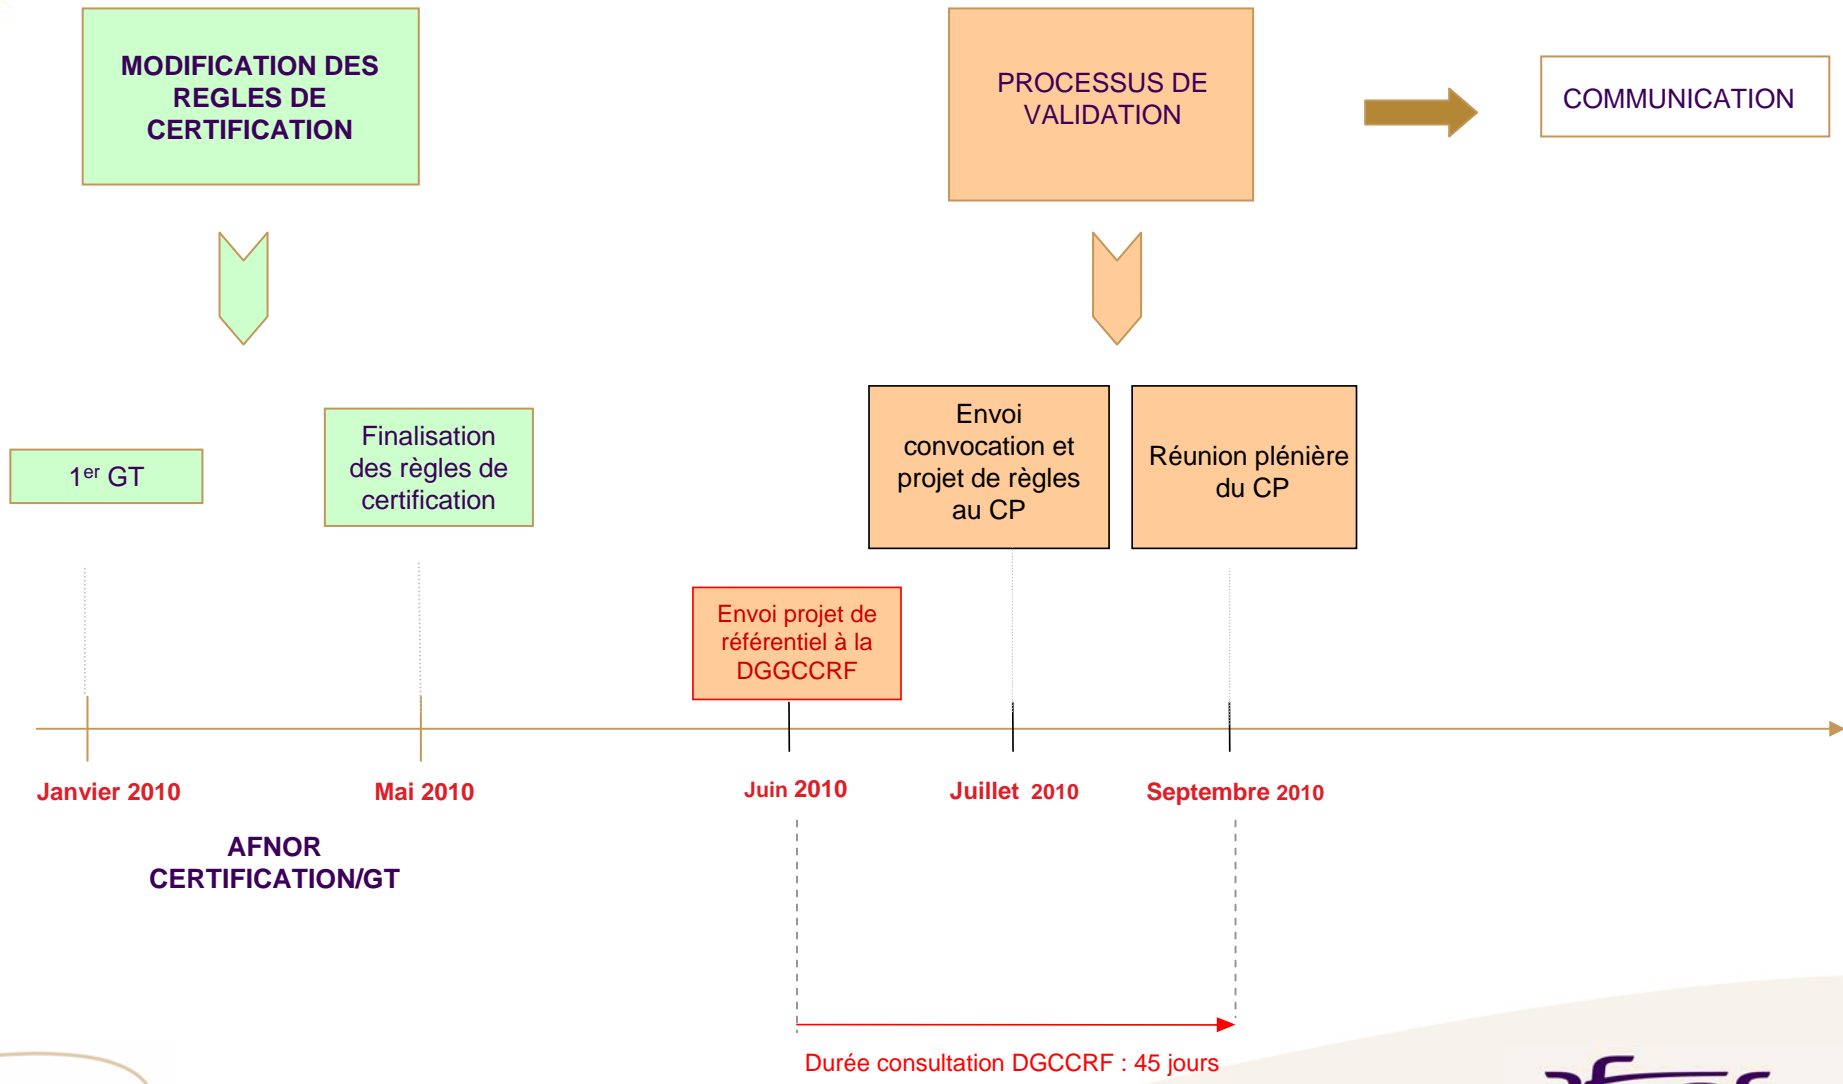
MODIFICATION DES REGLES DE CERTIFICATION

PROCESSUS DE VALIDATION

COMMUNICATION

1$^{er}$ GT

Finalisation des règles de certification

Envoi convocation et projet de règles au CP

Réunion plénière du CP

Envoi projet de référentiel à la DGGCCRF

Janvier 2010

Mai 2010

Juin 2010

Juillet 2010

Septembre 2010

AFNOR CERTIFICATION/GT

Durée consultation DGCCRF : 45 jours